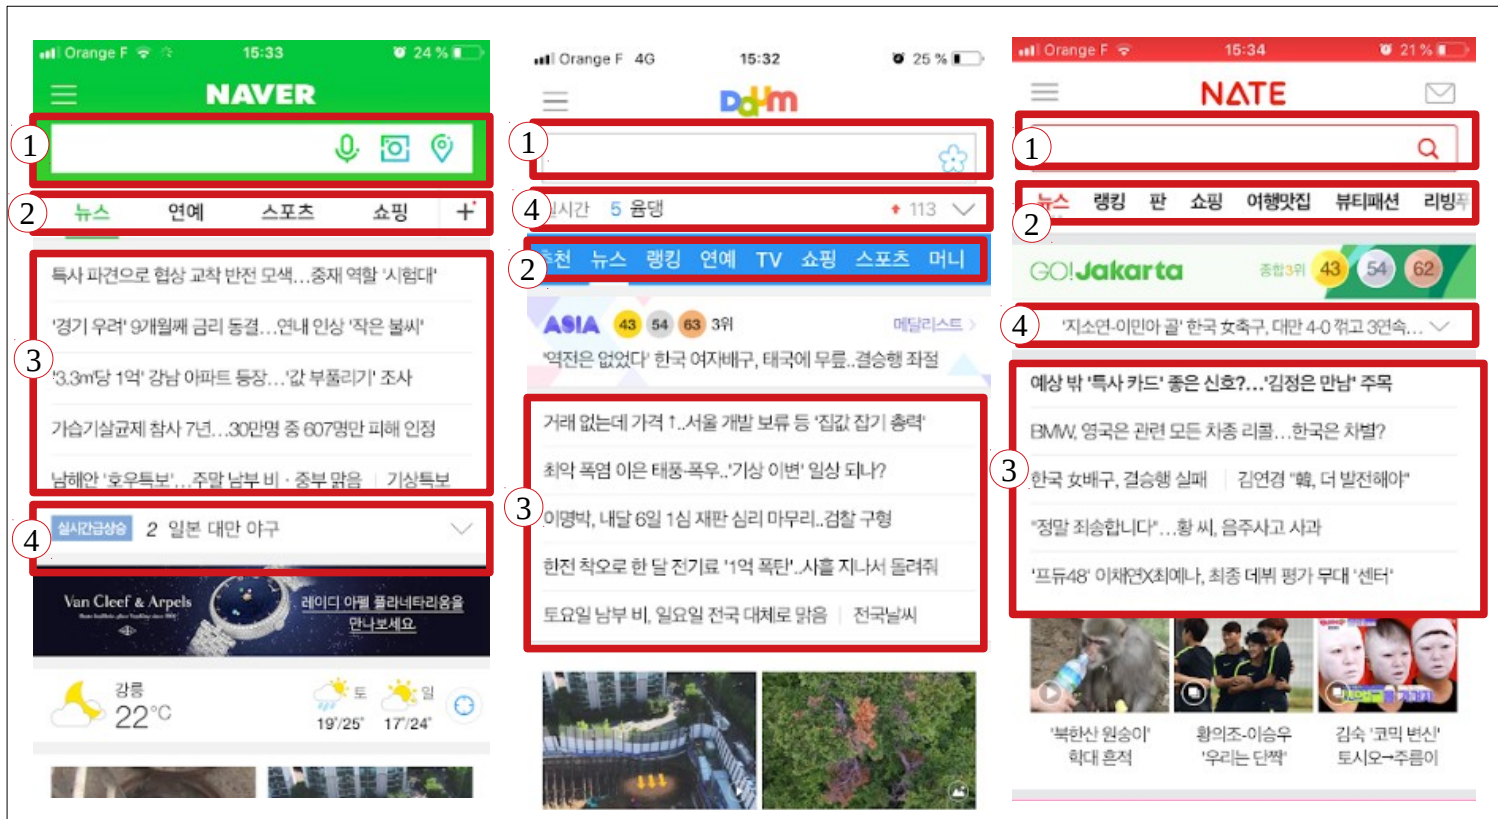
Orange F 15:33 24 %

NAVER

1

2

뉴스 연예 스포츠 쇼핑 +

3

특사 파견으로 협상 교착 반전 모색…중재 역할 '시험대'

'경기 우려' 9개월째 금리 동결…연내 인상 '작은 불씨'

'3.3㎡당 1억' 강남 아파트 등장…'값 부풀리기' 조사

가습기살균제 참사 7년…30만명 중 607명만 피해 인정

남해안 '호우특보'…주말 남부 비 · 중부 맑음 | 기상특보

4

실시간급상승 2 일본 대만 야구

Van Cleef & Arpels

레이디 아펠 플라네타리움을 만나보세요

강릉 22°C

토 19°/25° 일 17°/24°

Orange F 4G 15:32 25 %

Daum

1

4

실시간 5 음댕 113

2

추천 뉴스 랭킹 연예 TV 쇼핑 스포츠 머니

ASIA 43 54 63 3위 메달리스트

'역전은 없었다' 한국 여자배구, 태국에 무릎..결승행 좌절

3

거래 없는데 가격↑..서울 개발 보류 등 '집값 잡기 총력'

최악 폭염 이은 태풍·폭우..'기상 이변' 일상 되나?

이명박, 내달 6일 1심 재판 심리 마무리..검찰 구형

한전 착오로 한 달 전기료 '1억 폭탄'..사흘 지나서 돌려줘

토요일 남부 비, 일요일 전국 대체로 맑음 | 전국날씨

Orange F 15:34 21 %

NATE

1

2

뉴스 랭킹 판 쇼핑 여행맛집 뷰티패션 리빙

GO! Jakarta 종합3위 43 54 62

4

'지소연-이민아 골' 한국 女축구, 대만 4-0 꺾고 3연속…

3

예상 밖 '특사 카드' 좋은 신호?…'김정은 만남' 주목

BMW, 영국은 관련 모든 차종 리콜…한국은 차별?

한국 女배구, 결승행 실패 | 김연경 "韓, 더 발전해야"

"정말 죄송합니다"…황 씨, 음주사고 사과

'프듀48' 이채연X최예나, 최종 데뷔 평가 무대 '센터'

'북한산 원숭이' 학대 흔적

황의조-이승우 '우리는 단짝'

김숙 '코믹 변신' 토시오→주름이